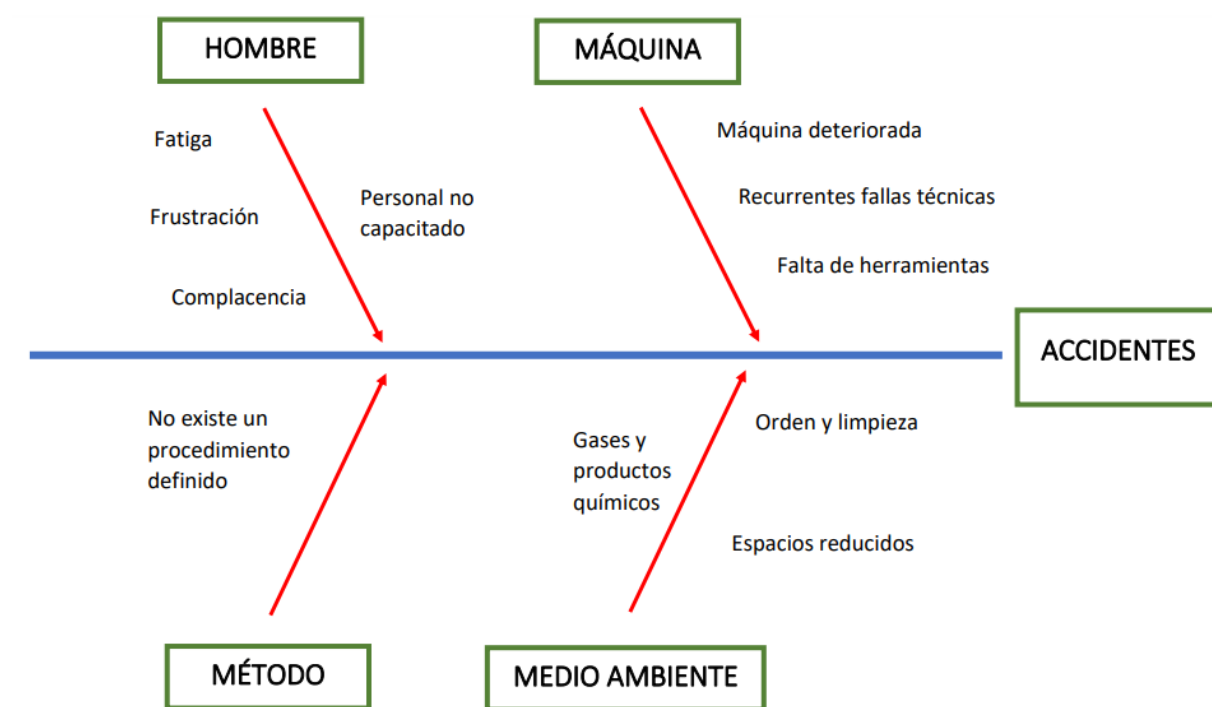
HOMBRE

MÁQUINA

Fatiga

Frustración

Complacencia

Personal no capacitado

Máquina deteriorada

Recurrentes fallas técnicas

Falta de herramientas

ACCIDENTES

No existe un procedimiento definido

Gases y productos químicos

Orden y limpieza

Espacios reducidos

MÉTODO

MEDIO AMBIENTE